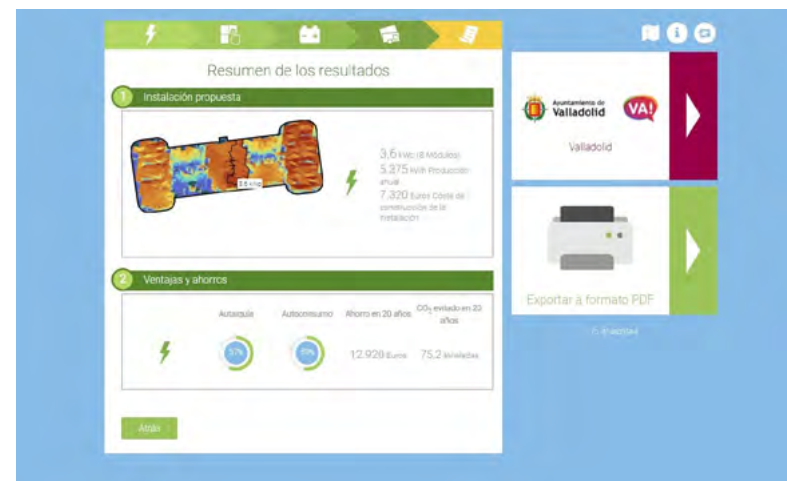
Resumen de los resultados

1 Instalación propuesta

3.6 kWp

3,6 kWc (8 Módulos)
5.375 kWh Producción anual
7.320 Euros Coste de construcción de la instalación

2 Ventajas y ahorros

| Autarquía | Autoconsumo | Ahorro en 20 años | $CO_2$ evitado en 20 años |
|---|---|---|---|
| 57% | 70% | 12.920 Euros | 75,2 toneladas |

Atrás

Ayuntamiento de Valladolid

VA!

Valladolid

Exportar a formato PDF

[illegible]